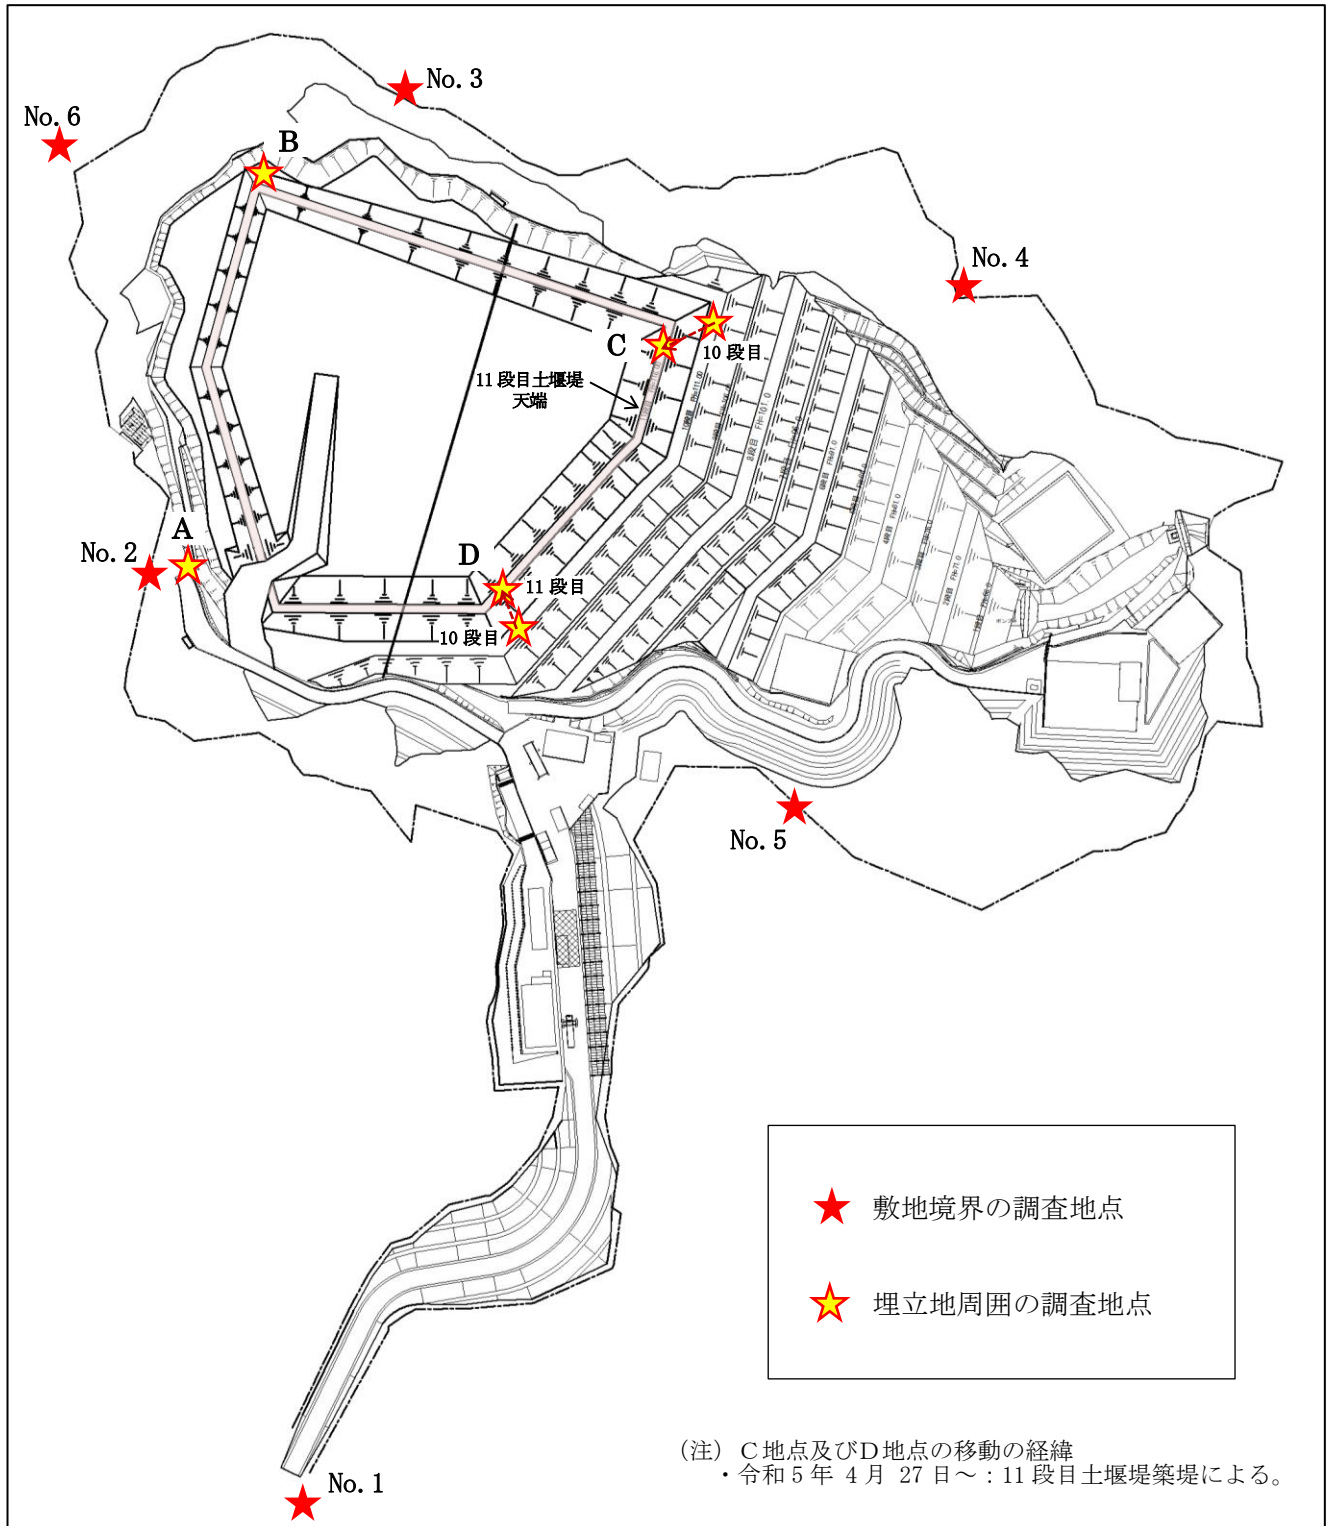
No. 3

No. 6

B

No. 4

C

10 段目

11 段目土堰堤
天端

A

No. 2

D

11 段目

10 段目

No. 5

敷地境界の調査地点

埋立地周囲の調査地点

（注）C地点及びD地点の移動の経緯
・令和 5 年 4 月 27 日～：11 段目土堰堤築堤による。

No. 1